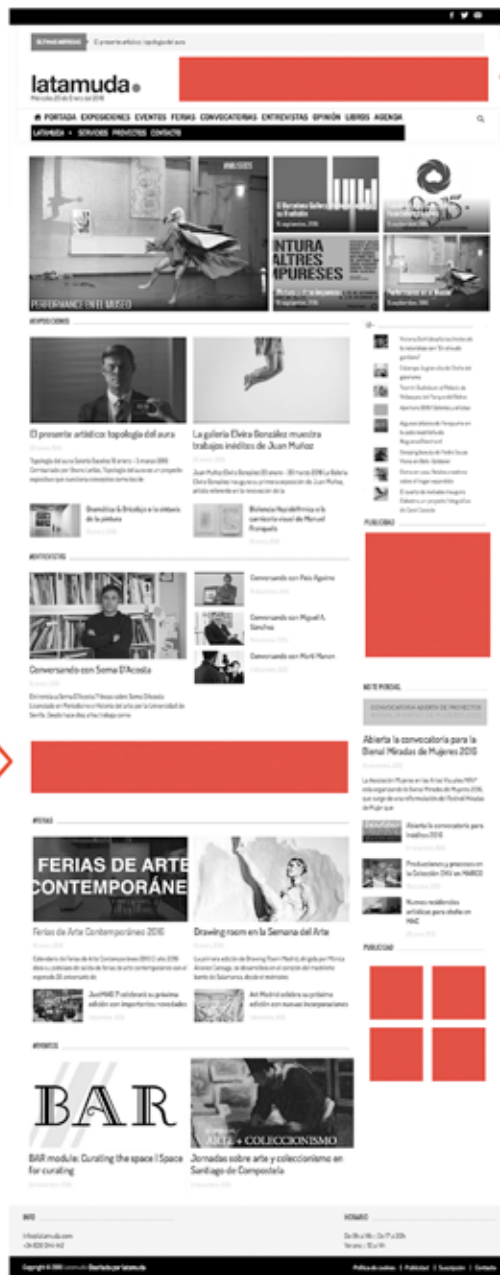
latamuda
PORTADA EXPOSICIONES EVENTOS FERIAS CONVOCATORIAS ENTREVISTAS OPINIÓN LIBROS AGENDA
LATAMUDA SERVICIOS PROYECTOS CONTACTO

PERFORMANCE EN EL MUSEO

INTURA
ALTRES
MPURESES

EXPOSICIONES

El presente artístico: topología del aura

La galería Elvira González muestra trabajos inéditos de Juan Muñoz

ENTREVISTAS

Conversando con Soma D'Acosta

Conversando con Pelo Aguirre

Conversando con Miguel A. Sánchez

Conversando con Martí Manen

PUBLICIDAD

Abierta la convocatoria para la Bienal Miradas de Mujeres 2016

FERIAS

FERIAS DE ARTE
CONTEMPORÁNE

Ferias de Arte Contemporáneo 2016

Drawing room en la Semana del Arte

PUBLICIDAD

EVENTOS

BAR

BAR module: Curating the space | Space for curating

ARTE + COLECCIONISMO

Jornadas sobre arte y coleccionismo en Santiago de Compostela

INFO

HORARIO